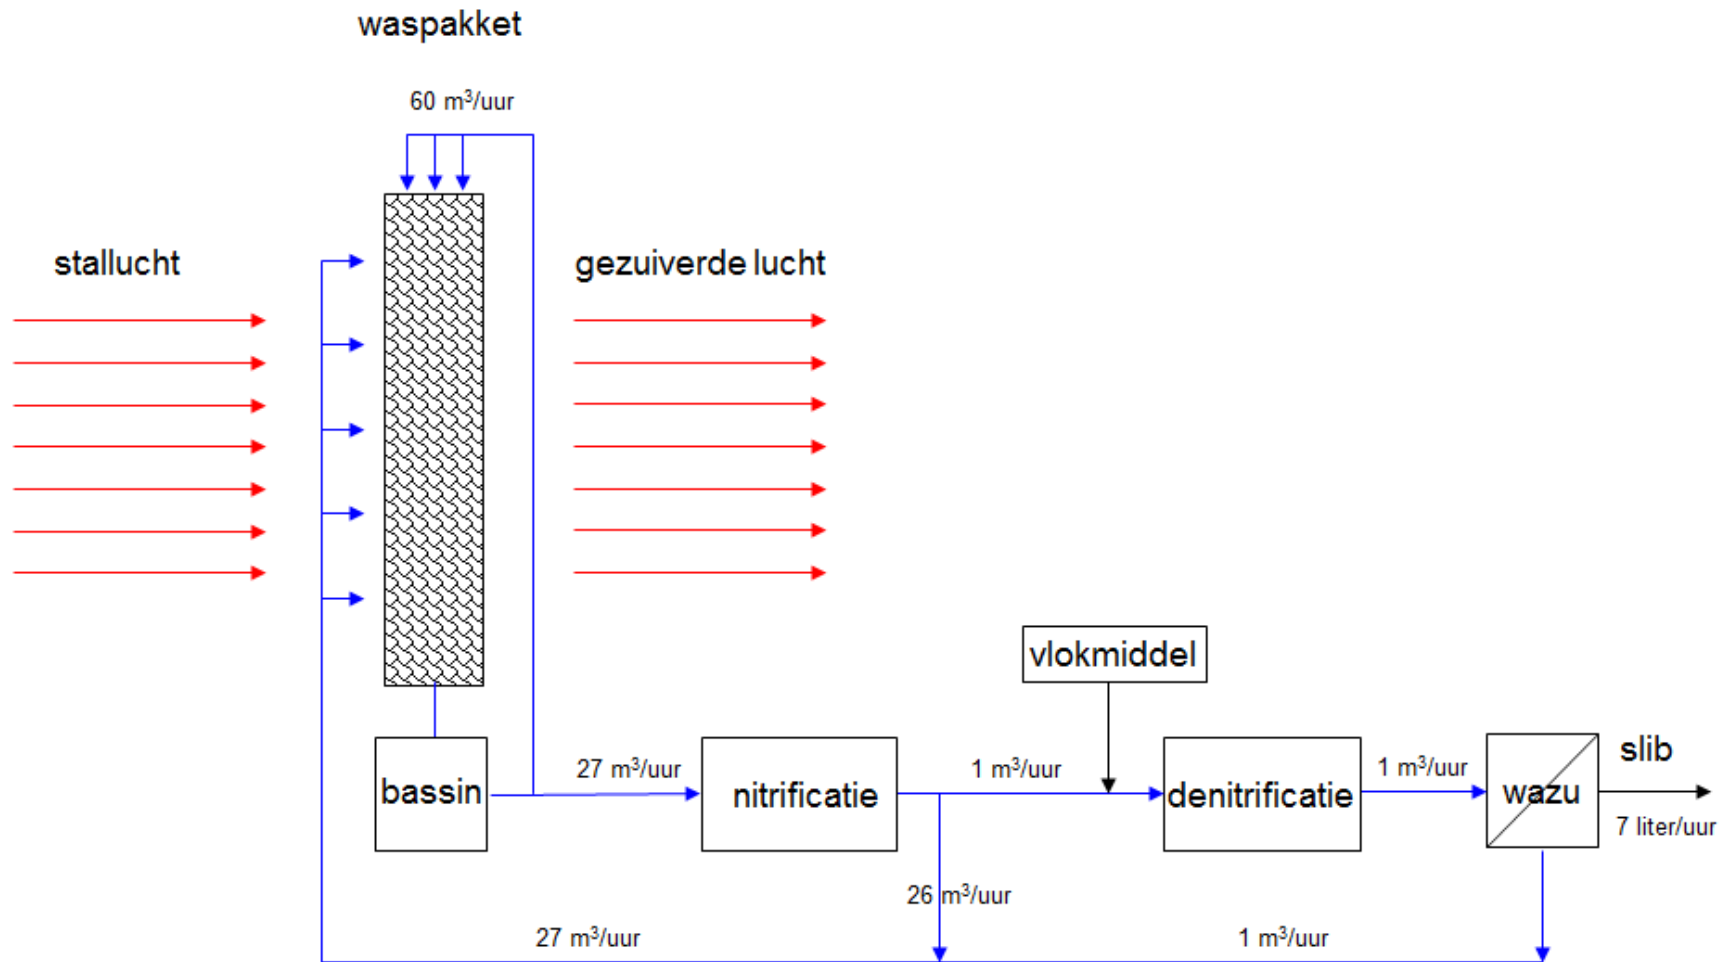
waspakket

60 m$^3$/uur

stallucht

gezuiverde lucht

vlokmiddel

slib

bassin

27 m$^3$/uur

nitrificatie

1 m$^3$/uur

denitrificatie

1 m$^3$/uur

wazu

7 liter/uur

26 m$^3$/uur

27 m$^3$/uur

1 m$^3$/uur